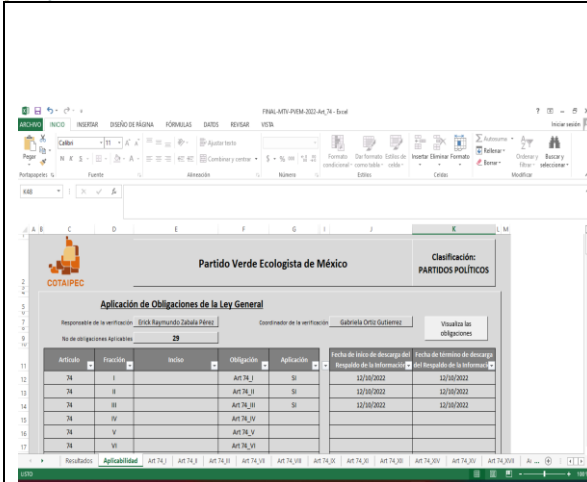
FINAL-MTV-PVEM-2022-Art_74 - Excel

ARCHIVO INICIO INSERTAR DISEÑO DE PÁGINA FÓRMULAS DATOS REVISAR VISTA

Iniciar sesión

Calibri 11 Ajustar texto Combinar y centrar $ % Formato condicional Dar formato como tabla Estilos de celda Insertar Eliminar Formato Autosuma Rellenar Borrar Ordenar y filtrar Buscar y seleccionar

Pegar Portapapeles Fuente Alineación Número Estilos Celdas Modificar

K48

COTAIPEC

Partido Verde Ecologista de México

Clasificación: PARTIDOS POLÍTICOS

Aplicación de Obligaciones de la Ley General

Responsable de la verificación Erick Raymundo Zabala Pérez

Coordinador de la verificación Gabriela Ortiz Gutierrez

Visualiza las obligaciones

No de obligaciones Aplicables 29

| Artículo | Fracción | Inciso | Obligación | Aplicación | Fecha de inicio de descarga del Respaldo de la Informació | Fecha de término de descarga del Respaldo de la Informació |
|---|---|---|---|---|---|---|
| 74 | I | | Art 74_I | SI | 12/10/2022 | 12/10/2022 |
| 74 | II | | Art 74_II | SI | 12/10/2022 | 12/10/2022 |
| 74 | III | | Art 74_III | SI | 12/10/2022 | 12/10/2022 |
| 74 | IV | | Art 74_IV | | | |
| 74 | V | | Art 74_V | | | |
| 74 | VI | | Art 74_VI | | | |

Resultados Aplicabilidad Art 74_I Art 74_II Art 74_III Art 74_VII Art 74_VIII Art 74_IX Art 74_XI Art 74_XII Art 74_XIV Art 74_XVII Ar ...

LISTO